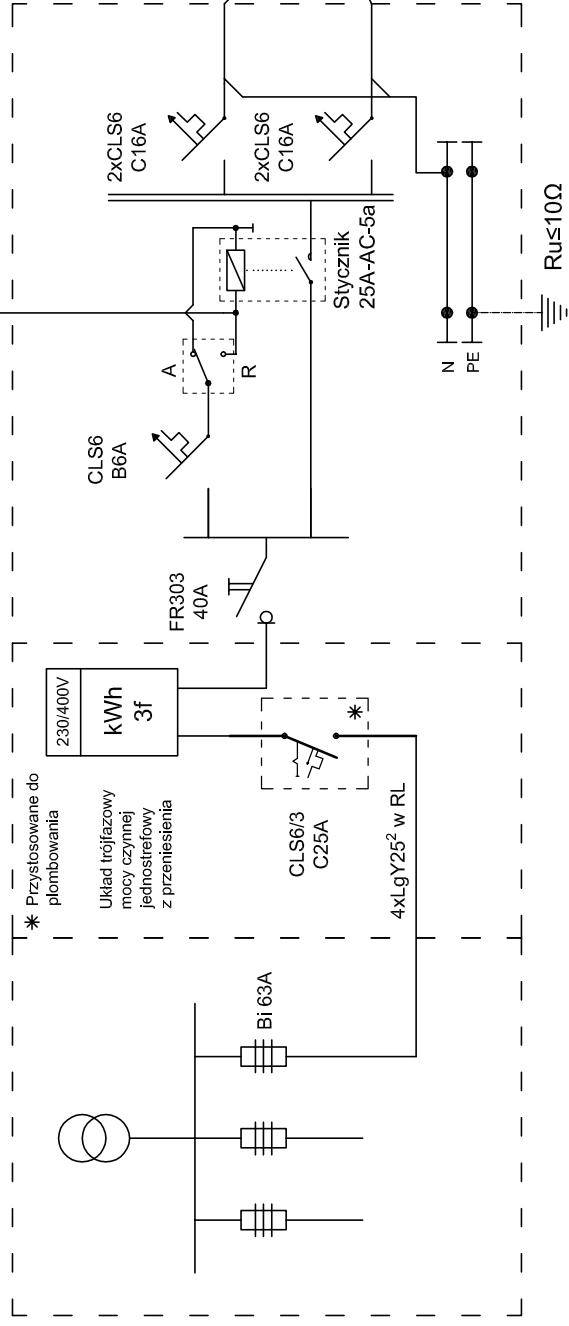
2xCLS6
C16A

2xCLS6
C16A

Stycznik
25A-AC-5a

Ru≤10Ω

N
PE

A
R

CLS6
B6A

FR303
40A

230/400V
kWh
3f

$*$ Przystosowane do plombowania

Układ trójfazowy mocy czynnej jednostrefowy z przeniesienia

CLS6/3
C25A

$*$

4xLgY25$^2$ w RL

Bi 63A